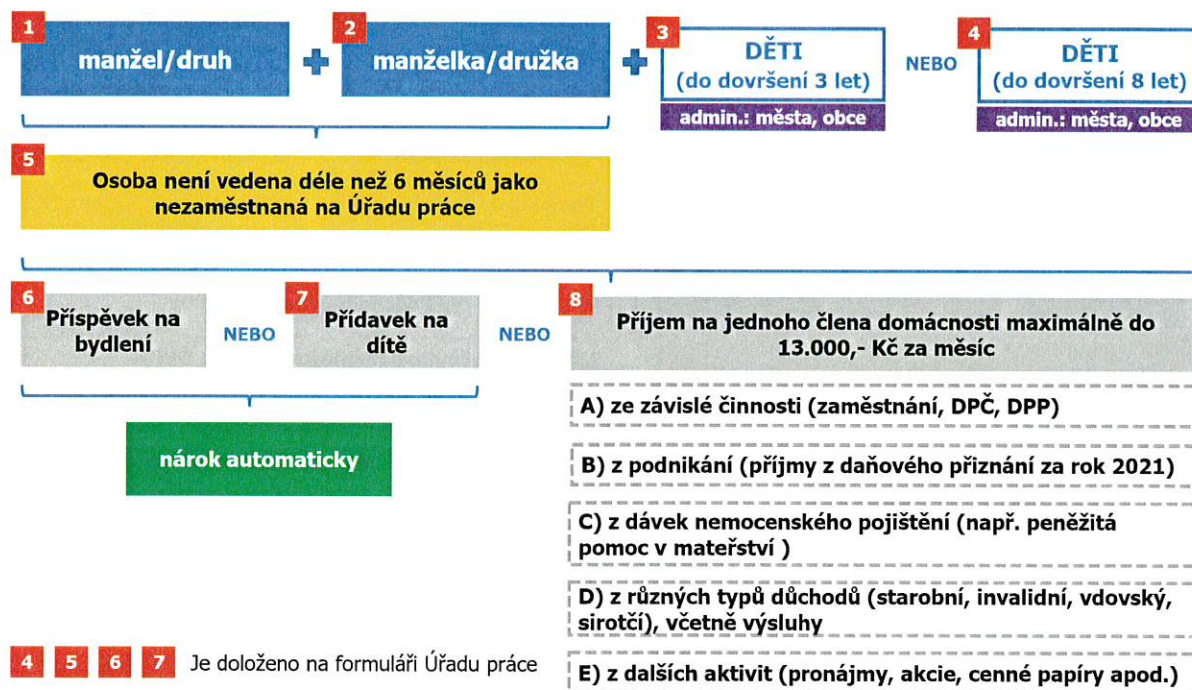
1
manžel/druh

2
manželka/družka

3
DĚTI
(do dovršení 3 let)
admin.: města, obce

NEBO

4
DĚTI
(do dovršení 8 let)
admin.: města, obce

5
Osoba není vedena déle než 6 měsíců jako nezaměstnaná na Úřadu práce

6
Příspěvek na bydlení

NEBO

7
Přídavek na dítě

NEBO

8
Příjem na jednoho člena domácnosti maximálně do 13.000,- Kč za měsíc

nárok automaticky

A) ze závislé činnosti (zaměstnání, DPČ, DPP)

B) z podnikání (příjmy z daňového přiznání za rok 2021)

C) z dávek nemocenského pojištění (např. peněžitá pomoc v mateřství )

D) z různých typů důchodů (starobní, invalidní, vdovský, sirotčí), včetně výsluhy

4 5 6 7 Je doloženo na formuláři Úřadu práce

E) z dalších aktivit (pronájmy, akcie, cenné papíry apod.)